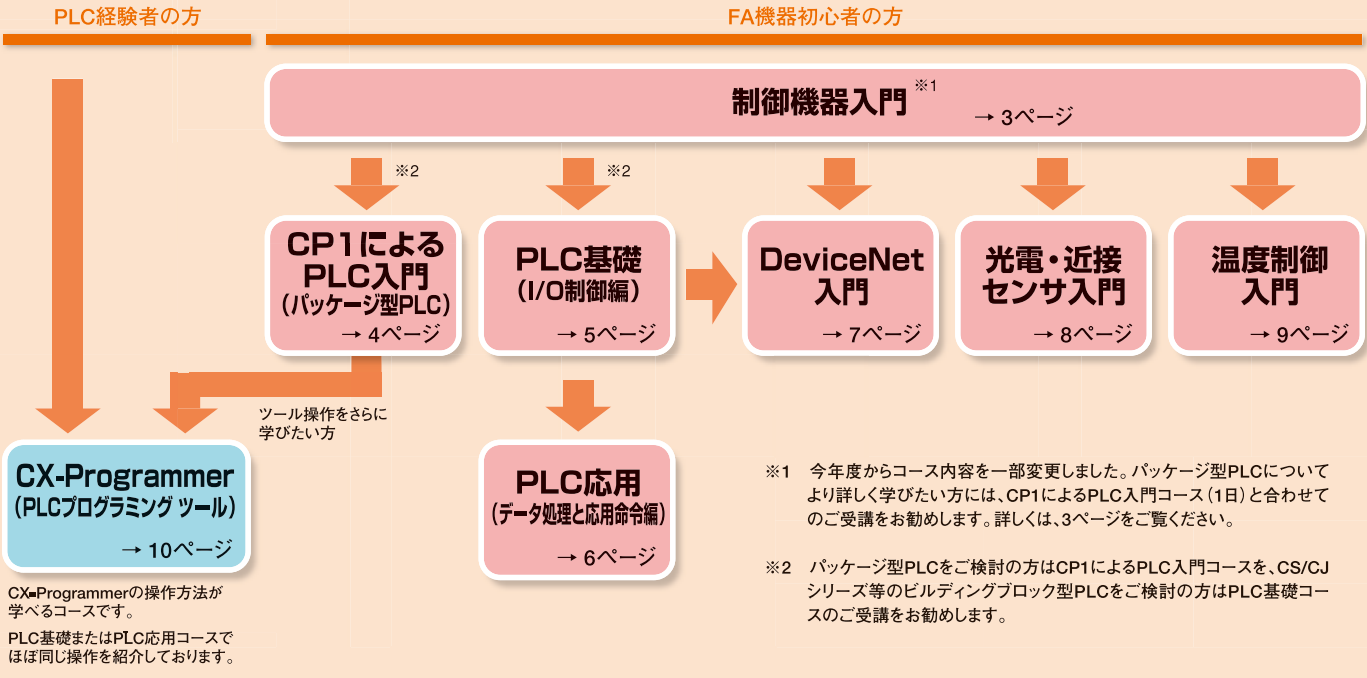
PLC経験者の方

FA機器初心者の方

制御機器入門 ※1
→ 3ページ

※2

※2

CP1による PLC入門 （パッケージ型PLC）
→ 4ページ

PLC基礎 （I/O制御編）
→ 5ページ

DeviceNet 入門
→ 7ページ

光電・近接 センサ入門
→ 8ページ

温度制御 入門
→ 9ページ

ツール操作をさらに学びたい方

CX-Programmer （PLCプログラミング ツール）
→ 10ページ

PLC応用 （データ処理と応用命令編）
→ 6ページ

CX-Programmerの操作方法が学べるコースです。

PLC基礎またはPLC応用コースでほぼ同じ操作を紹介しております。

※1 今年度からコース内容を一部変更しました。パッケージ型PLCについてより詳しく学びたい方には、CP1によるPLC入門コース（1日）と合わせてのご受講をお勧めします。詳しくは、3ページをご覧ください。

※2 パッケージ型PLCをご検討の方はCP1によるPLC入門コースを、CS/CJシリーズ等のビルディングブロック型PLCをご検討の方はPLC基礎コースのご受講をお勧めします。